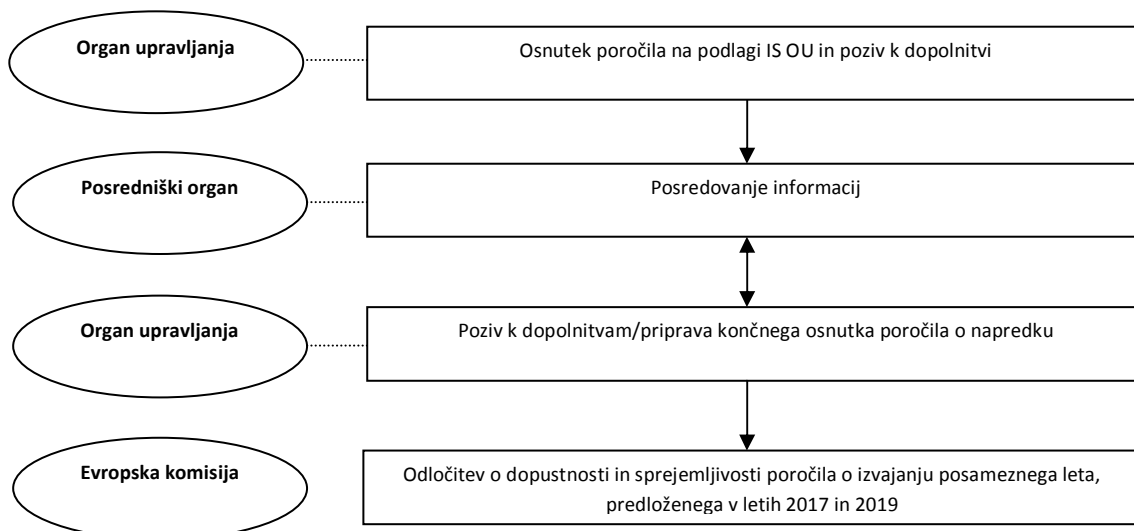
Organ upravljanja

Osnutek poročila na podlagi IS OU in poziv k dopolnitvi

Posredniški organ

Posredovanje informacij

Organ upravljanja

Poziv k dopolnitvam/priprava končnega osnutka poročila o napredku

Evropska komisija

Odločitev o dopustnosti in sprejemljivosti poročila o izvajanju posameznega leta, predloženega v letih 2017 in 2019